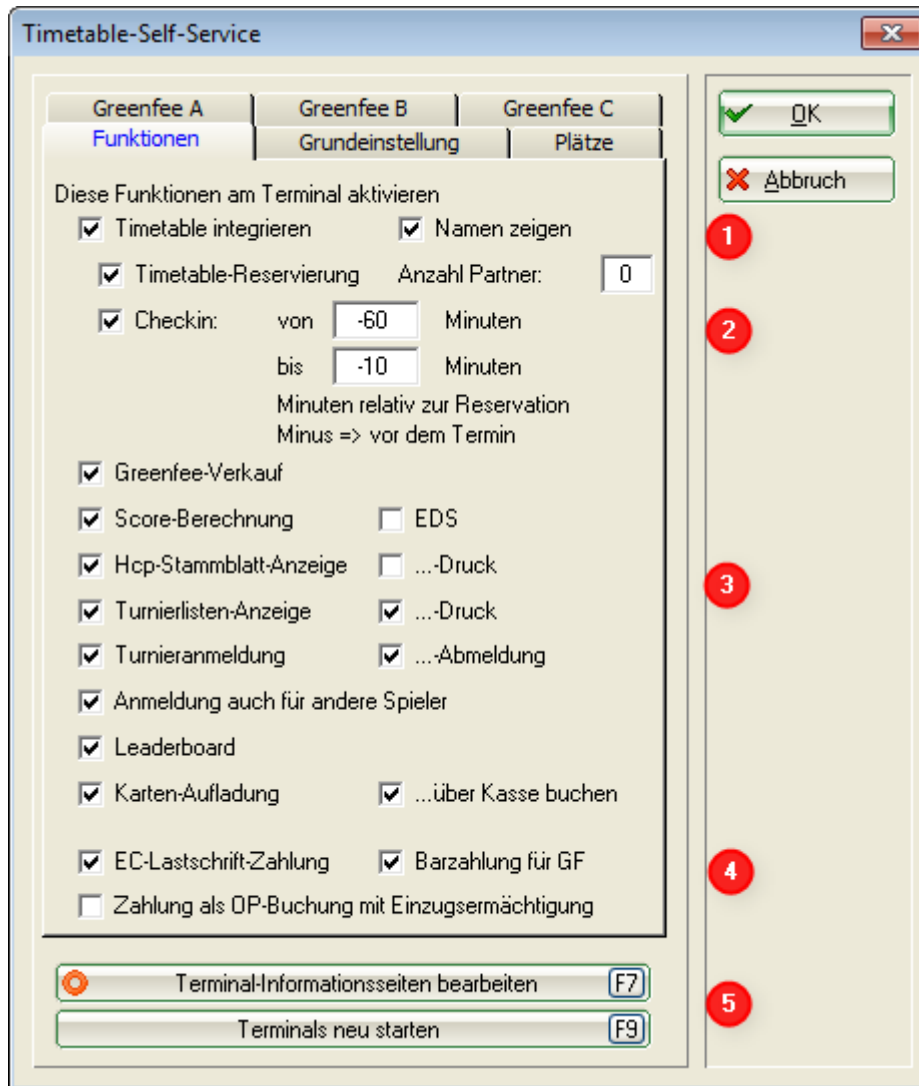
Timetable-Self-Service

Greenfee A | Greenfee B | Greenfee C
Funktionen | Grundeinstellung | Plätze

OK
Abbruch

Diese Funktionen am Terminal aktivieren
Timetable integrieren
Namen zeigen
1
Timetable-Reservierung
Anzahl Partner: 0
Checkin: von -60 Minuten
2
bis -10 Minuten
Minuten relativ zur Reservation
Minus => vor dem Termin
Greenfee-Verkauf
Score-Berechnung
EDS
Hcp-Stammblatt-Anzeige
...-Druck
3
Turnierlisten-Anzeige
...-Druck
Turnieranmeldung
...-Abmeldung
Anmeldung auch für andere Spieler
Leaderboard
Karten-Aufladung
...über Kasse buchen
EC-Lastschrift-Zahlung
Barzahlung für GF
4
Zahlung als OP-Buchung mit Einzugsermächtigung

Terminal-Informationsseiten bearbeiten F7
5
Terminals neu starten F9